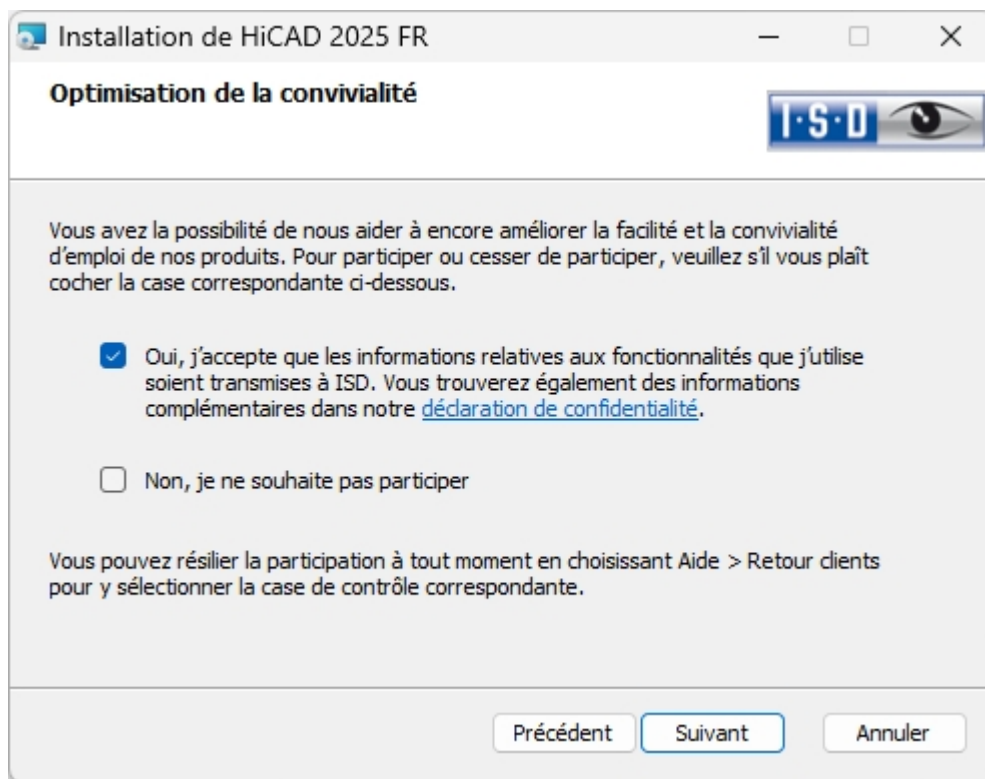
Installation de HiCAD 2025 FR

Optimisation de la convivialité

I·S·D

Vous avez la possibilité de nous aider à encore améliorer la facilité et la convivialité d'emploi de nos produits. Pour participer ou cesser de participer, veuillez s'il vous plaît cocher la case correspondante ci-dessous.

Oui, j'accepte que les informations relatives aux fonctionnalités que j'utilise soient transmises à ISD. Vous trouverez également des informations complémentaires dans notre déclaration de confidentialité.

Non, je ne souhaite pas participer

Vous pouvez résilier la participation à tout moment en choisissant Aide > Retour clients pour y sélectionner la case de contrôle correspondante.

Précédent Suivant Annuler